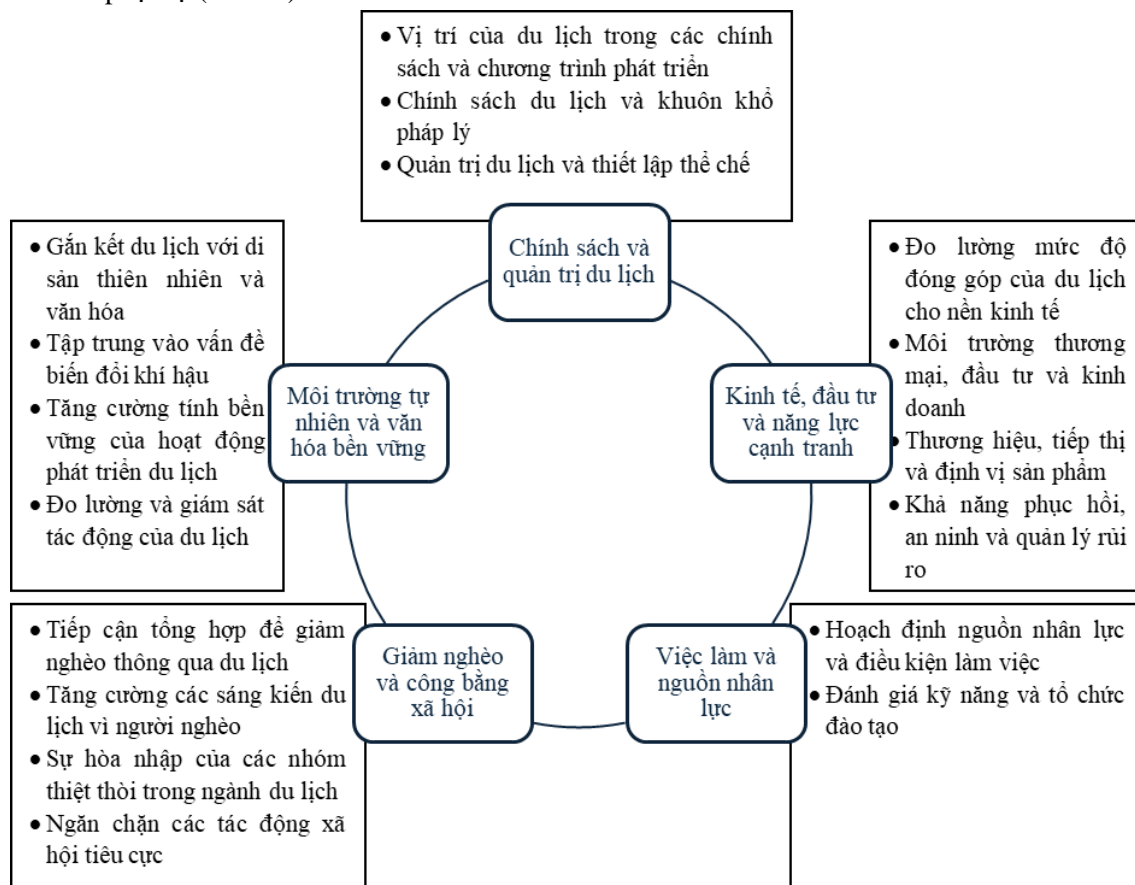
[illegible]

• Vị trí của du lịch trong các chính sách và chương trình phát triển
• Chính sách du lịch và khuôn khổ pháp lý
• Quản trị du lịch và thiết lập thể chế

• Gắn kết du lịch với di sản thiên nhiên và văn hóa
• Tập trung vào vấn đề biến đổi khí hậu
• Tăng cường tính bền vững của hoạt động phát triển du lịch
• Đo lường và giám sát tác động của du lịch

Chính sách và quản trị du lịch

• Đo lường mức độ đóng góp của du lịch cho nền kinh tế
• Môi trường thương mại, đầu tư và kinh doanh
• Thương hiệu, tiếp thị và định vị sản phẩm
• Khả năng phục hồi, an ninh và quản lý rủi ro

Môi trường tự nhiên và văn hóa bền vững

Kinh tế, đầu tư và năng lực cạnh tranh

• Tiếp cận tổng hợp để giảm nghèo thông qua du lịch
• Tăng cường các sáng kiến du lịch vì người nghèo
• Sự hòa nhập của các nhóm thiệt thòi trong ngành du lịch
• Ngăn chặn các tác động xã hội tiêu cực

Giảm nghèo và công bằng xã hội

Việc làm và nguồn nhân lực

• Hoạch định nguồn nhân lực và điều kiện làm việc
• Đánh giá kỹ năng và tổ chức đào tạo